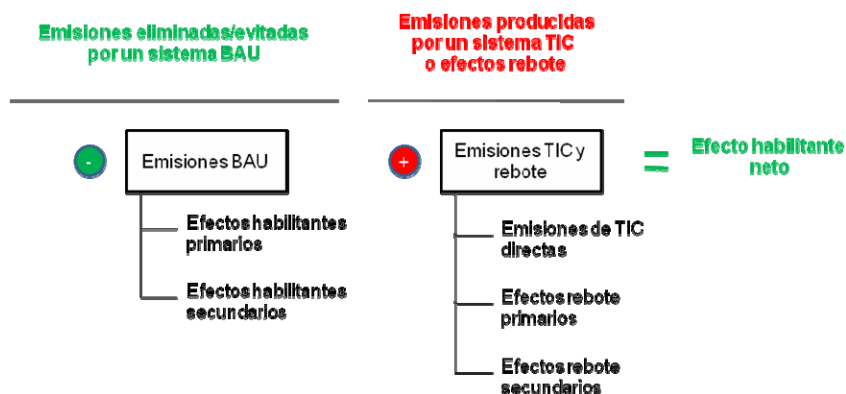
Emisiones eliminadas/evitadas por un sistema BAU

Emisiones producidas por un sistema TIC o efectos rebote

-

Emisiones BAU

Efectos habilitantes primarios

Efectos habilitantes secundarios

+

Emisiones TIC y rebote

Emisiones de TIC directas

Efectos rebote primarios

Efectos rebote secundarios

=

Efecto habilitante neto